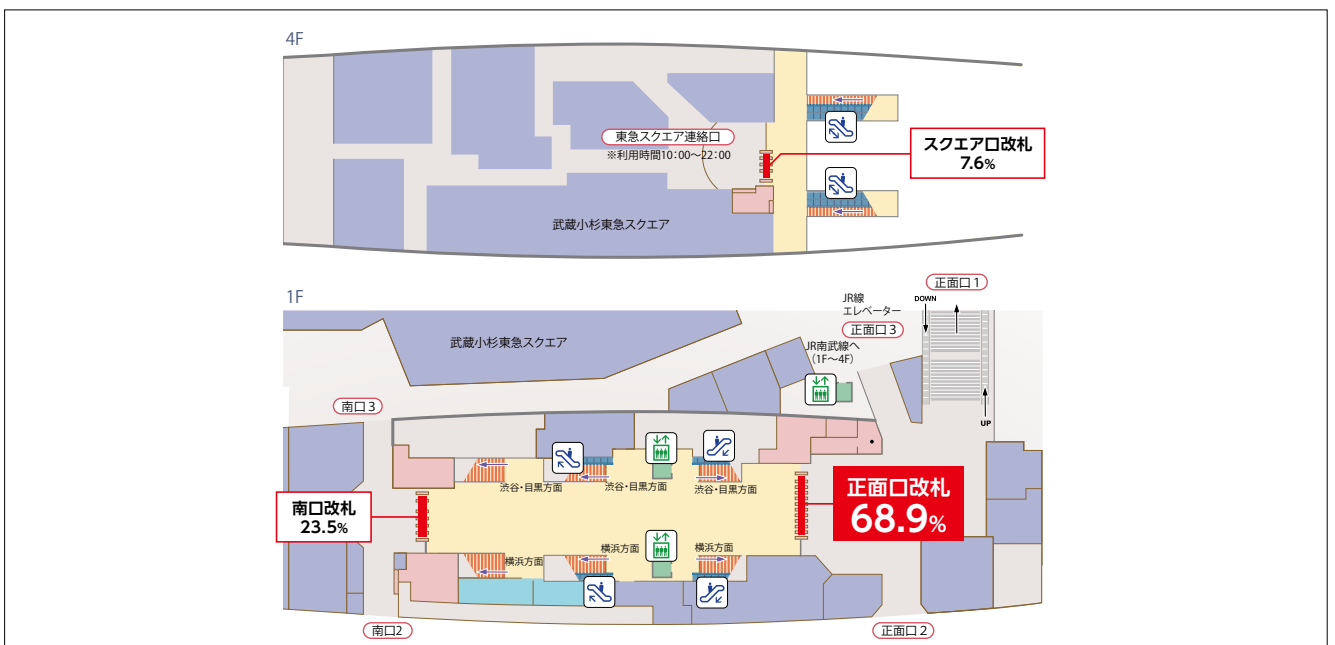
4F

東急スクエア連絡口
※利用時間10:00～22:00

スクエア口改札
7.6%

武蔵小杉東急スクエア

1F

正面口1

JR線
エレベーター

DOWN

正面口3

武蔵小杉東急スクエア

JR南武線へ
（1F～4F）

南口3

UP

渋谷・目黒方面
渋谷・目黒方面
渋谷・目黒方面

南口改札
23.5%

正面口改札
68.9%

横浜方面
横浜方面
横浜方面

南口2

正面口2